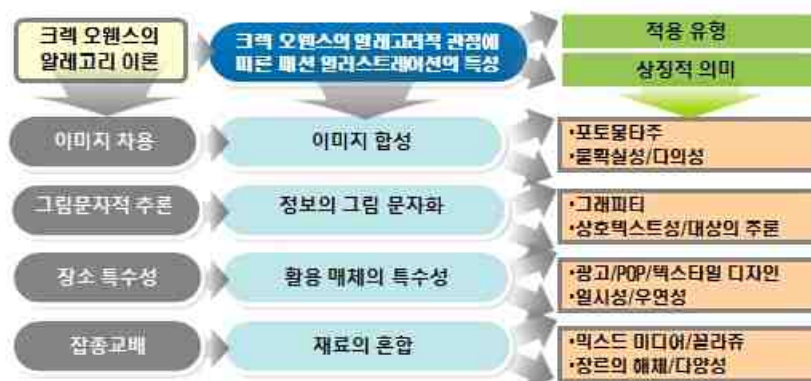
크렉 오웬스의 알레고리 이론

크렉 오웬스의 알레고리적 관점에 따른 패션 일러스트레이션의 특성

적용 유형

상징적 의미

이미지 차용

이미지 합성

•포토몽타주
•불확실성/다의성

그림문자적 추론

정보의 그림 문자화

•그래피티
•상호텍스트성/대상의 추론

장소 특수성

활용 매체의 특수성

•광고/POP/텍스타일 디자인
•일시성/우연성

잡종교배

재료의 혼합

•믹스드 미디어/꼴라쥬
•장르의 해체/다양성